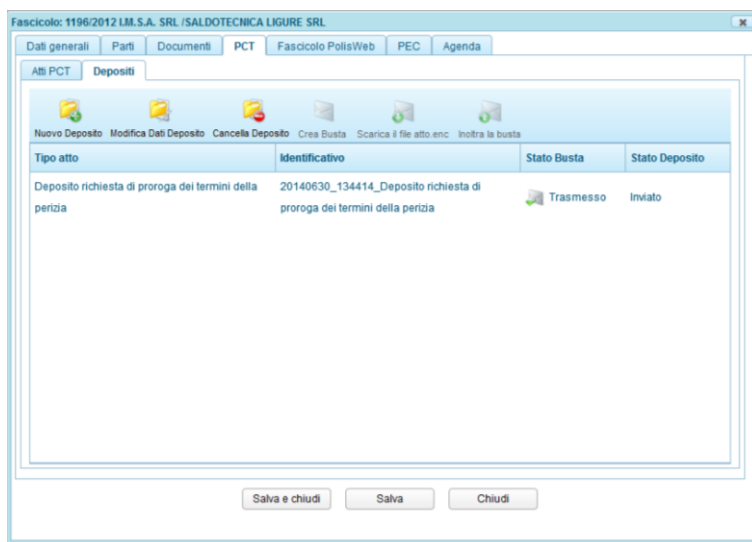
Fascicolo: 1196/2012 I.M.S.A. SRL /SALDOTECNICA LIGURE SRL

Dati generali | Parti | Documenti | PCT | Fascicolo PolisWeb | PEC | Agenda

Atti PCT | Depositi

Nuovo Deposito | Modifica Dati Deposito | Cancella Deposito | Crea Busta | Scarica il file atto.enc | Inoltra la busta

| Tipo atto | Identificativo | Stato Busta | Stato Deposito |
|---|---|---|---|
| Deposito richiesta di proroga dei termini della perizia | 20140630_134414_Deposito richiesta di proroga dei termini della perizia | Trasmesso | Inviato |

Salva e chiudi | Salva | Chiudi